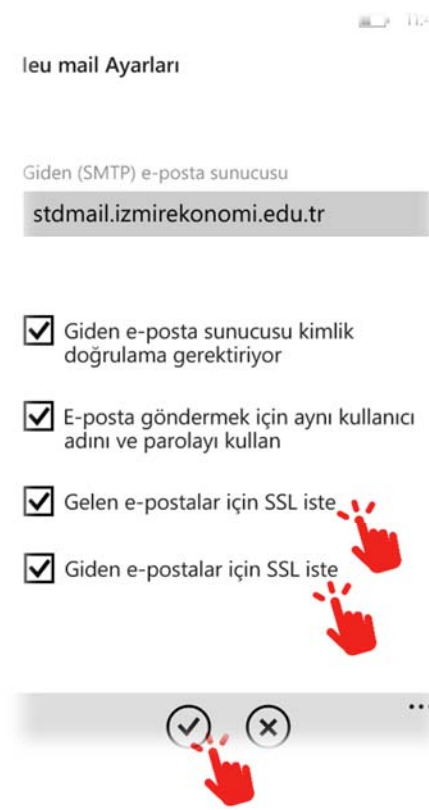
11:4

Ieu mail Ayarları

Giden (SMTP) e-posta sunucusu

stdmail.izmirekonomi.edu.tr

Giden e-posta sunucusu kimlik doğrulama gerektiriyor

E-posta göndermek için aynı kullanıcı adını ve parolayı kullan

Gelen e-postalar için SSL iste

Giden e-postalar için SSL iste

...